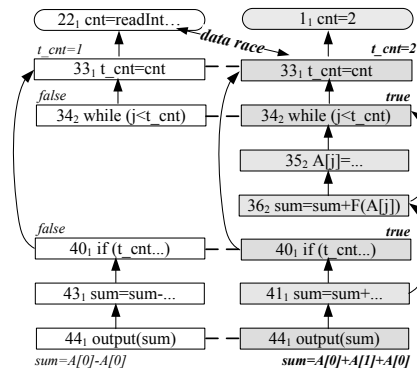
$22_1$ cnt=readInt…

$1_1$ cnt=2

data race

t_cnt=1

t_cnt=2

$33_1$ t_cnt=cnt

$33_1$ t_cnt=cnt

false

true

$34_2$ while (j<t_cnt)

$34_2$ while (j<t_cnt)

$35_2$ A[j]=...

$36_2$ sum=sum+F(A[j])

false

true

$40_1$ if (t_cnt...)

$40_1$ if (t_cnt...)

$43_1$ sum=sum-...

$41_1$ sum=sum+...

$44_1$ output(sum)

$44_1$ output(sum)

sum=A[0]-A[0]

sum=A[0]+A[1]+A[0]